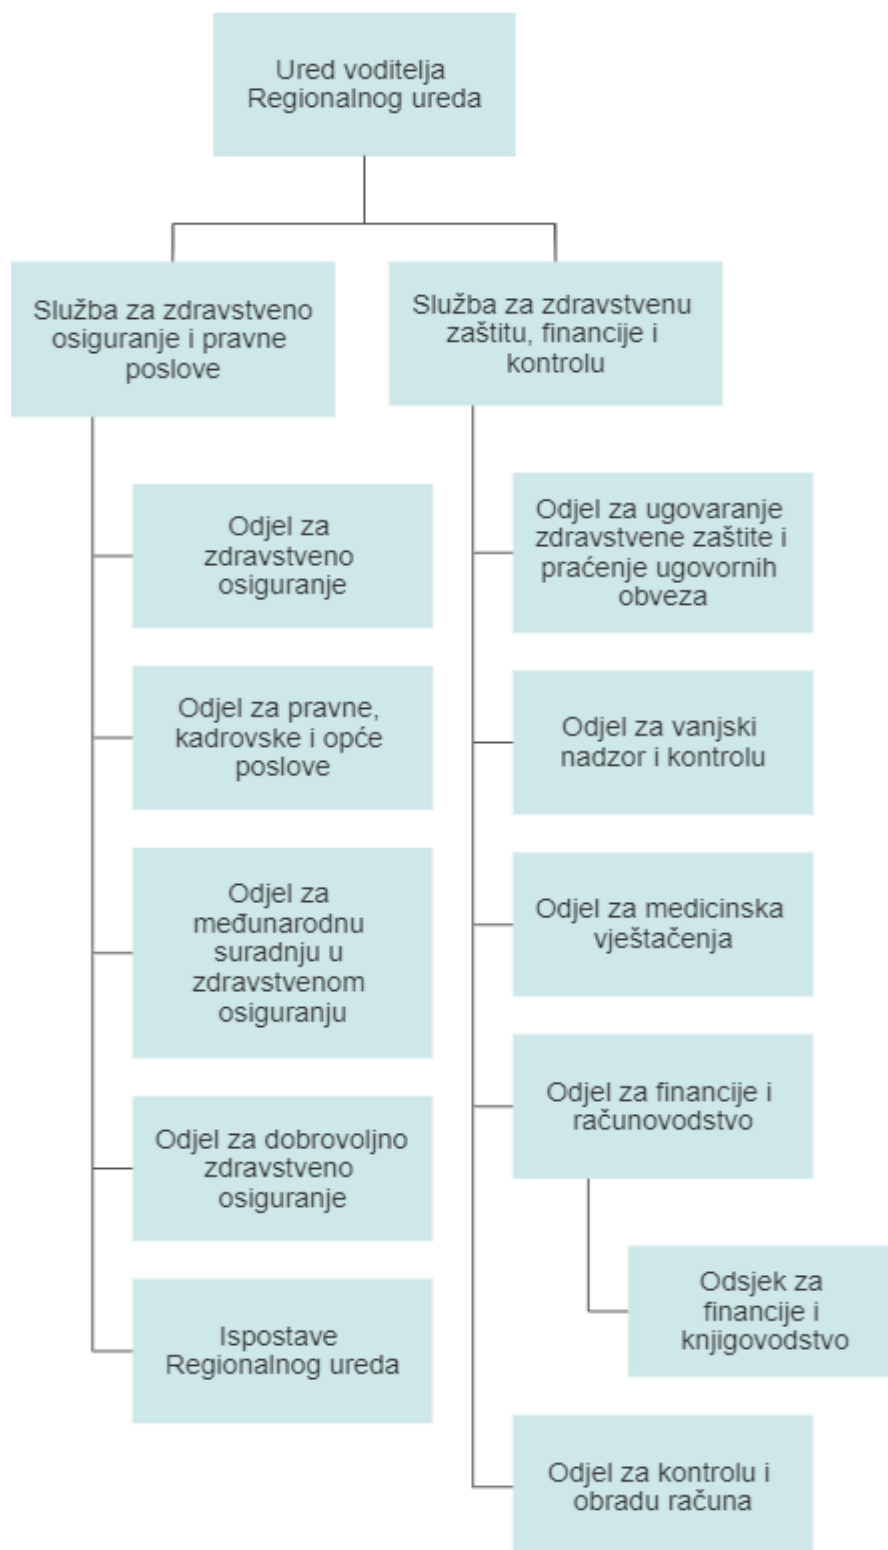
Ured voditelja Regionalnog ureda

Služba za zdravstveno osiguranje i pravne poslove

Odjel za zdravstveno osiguranje

Odjel za pravne, kadrovske i opće poslove

Odjel za međunarodnu suradnju u zdravstvenom osiguranju

Odjel za dobrovoljno zdravstveno osiguranje

Ispostave Regionalnog ureda

Služba za zdravstvenu zaštitu, financije i kontrolu

Odjel za ugovaranje zdravstvene zaštite i praćenje ugovornih obveza

Odjel za vanjski nadzor i kontrolu

Odjel za medicinska vještačenja

Odjel za financije i računovodstvo

Odsjek za financije i knjigovodstvo

Odjel za kontrolu i obradu računa